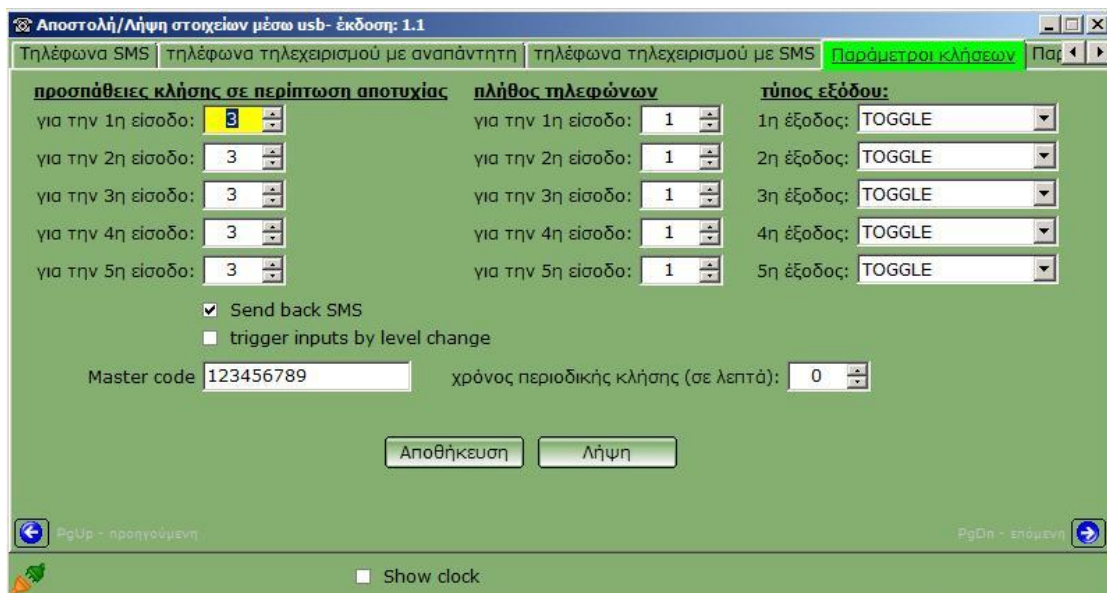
Αποστολή/Λήψη στοιχείων μέσω usb- έκδοση: 1.1

Τηλέφωνα SMS | τηλέφωνα τηλεχειρισμού με αναπάντητη | τηλέφωνα τηλεχειρισμού με SMS | Παράμετροι κλήσεων | Παρ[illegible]

προσπάθειες κλήσης σε περίπτωση αποτυχίας
για την 1η είσοδο: 3
για την 2η είσοδο: 3
για την 3η είσοδο: 3
για την 4η είσοδο: 3
για την 5η είσοδο: 3

πλήθος τηλεφώνων
για την 1η είσοδο: 1
για την 2η είσοδο: 1
για την 3η είσοδο: 1
για την 4η είσοδο: 1
για την 5η είσοδο: 1

τύπος εξόδου:
1η έξοδος: TOGGLE
2η έξοδος: TOGGLE
3η έξοδος: TOGGLE
4η έξοδος: TOGGLE
5η έξοδος: TOGGLE

Send back SMS
trigger inputs by level change

Master code 123456789

χρόνος περιοδικής κλήσης (σε λεπτά): 0

Αποθήκευση

Λήψη

PgUp - προηγούμενη

PgDn - επόμενη

Show clock